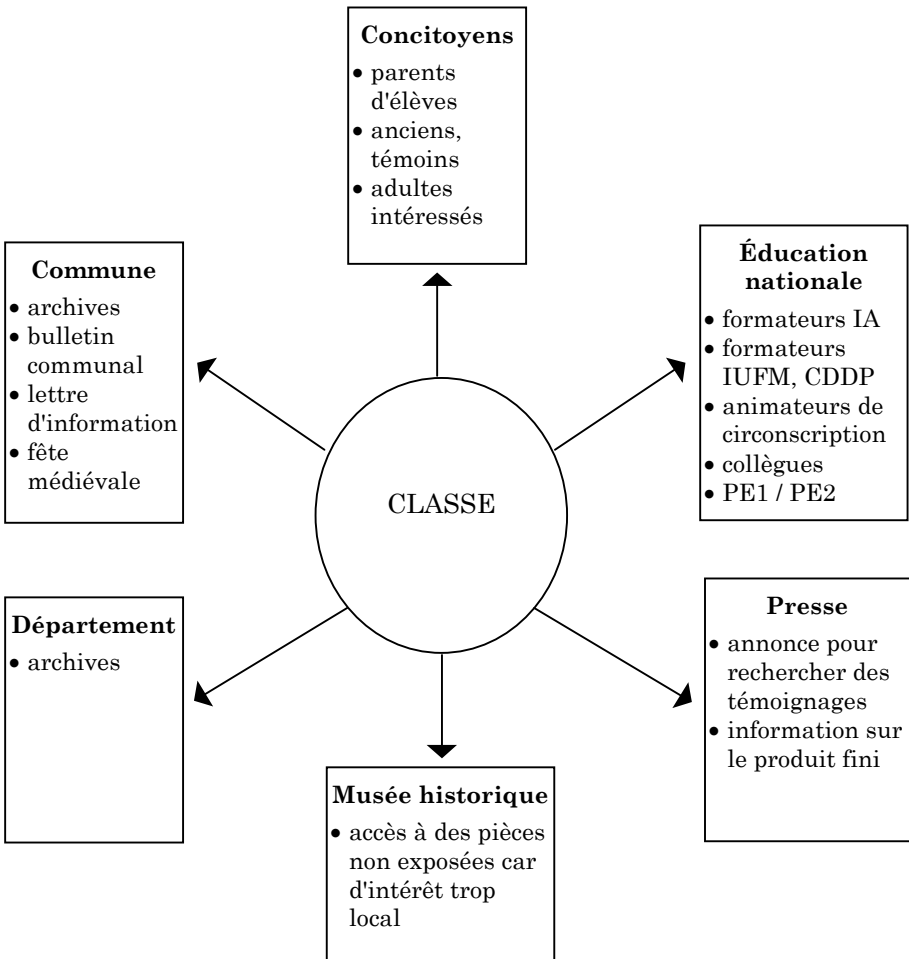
**Concitoyens**
- parents d'élèves
- anciens, témoins
- adultes intéressés

**Commune**
- archives
- bulletin communal
- lettre d'information
- fête médiévale

**Éducation nationale**
- formateurs IA
- formateurs IUFM, CDDP
- animateurs de circonscription
- collègues
- PE1 / PE2

CLASSE

**Département**
- archives

**Presse**
- annonce pour rechercher des témoignages
- information sur le produit fini

**Musée historique**
- accès à des pièces non exposées car d'intérêt trop local